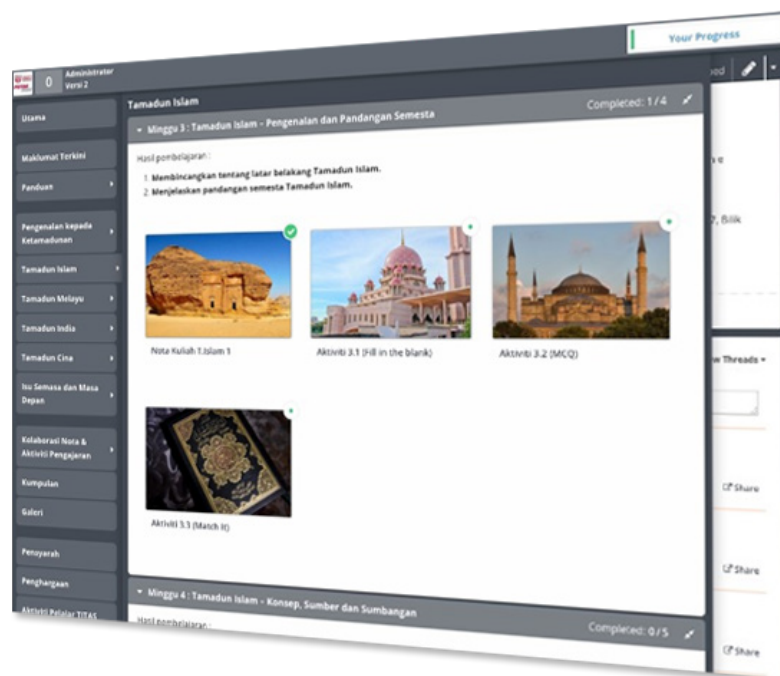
Your Progress

0 Administrator Versi 2

Utama

Maklumat Terkini

Panduan

Pengenalan kepada Ketamadunan

Tamadun Islam

Tamadun Melayu

Tamadun India

Tamadun Cina

Isu Semasa dan Masa Depan

Kolaborasi Nota & Aktiviti Pengajaran

Kumpulan

Galeri

Pensyarah

Penghargaan

Aktiviti Pelajar TITAS

Tamadun Islam

Completed: 1 / 4

Minggu 3 : Tamadun Islam - Pengenalan dan Pandangan Semesta

Hasil pembelajaran :

1. Membincangkan tentang latar belakang Tamadun Islam.
2. Menjelaskan pandangan semesta Tamadun Islam.

Nota Kuliah 1.Islam 1

Aktiviti 3.1 (Fill in the blank)

Aktiviti 3.2 (MCQ)

Aktiviti 3.3 (Match It)

Minggu 4 : Tamadun Islam - Konsep, Sumber dan Sumbangan

Completed: 0 / 5

Hasil pembelajaran :

ood

e

?, Bilik

w Threads

Share

Share

Share